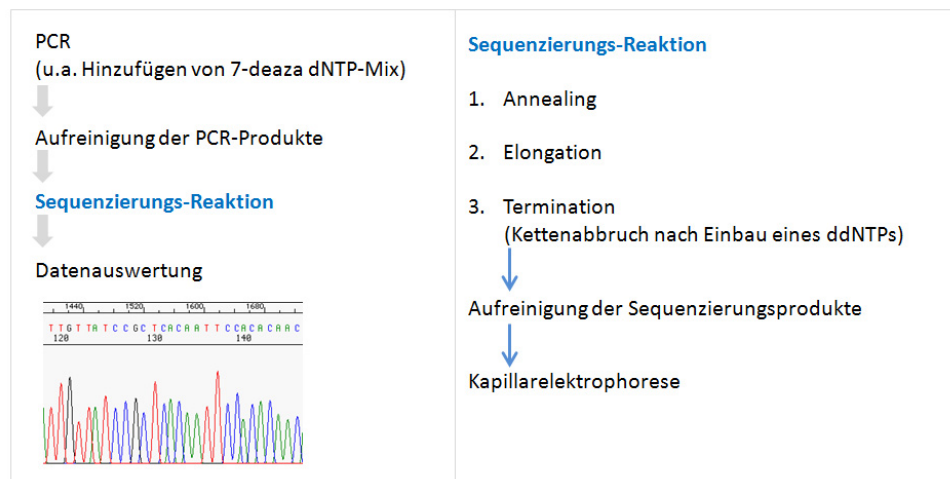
PCR
(u.a. Hinzufügen von 7-deaza dNTP-Mix)

Aufreinigung der PCR-Produkte

Sequenzierungs-Reaktion

Datenauswertung

1440 1520 1600 1680
TTGTTATCCGCTCACAATTCCACACAAC
120 130 140

Sequenzierungs-Reaktion

1. Annealing

2. Elongation

3. Termination
(Kettenabbruch nach Einbau eines ddNTPs)

Aufreinigung der Sequenzierungsprodukte

Kapillarelektrophorese